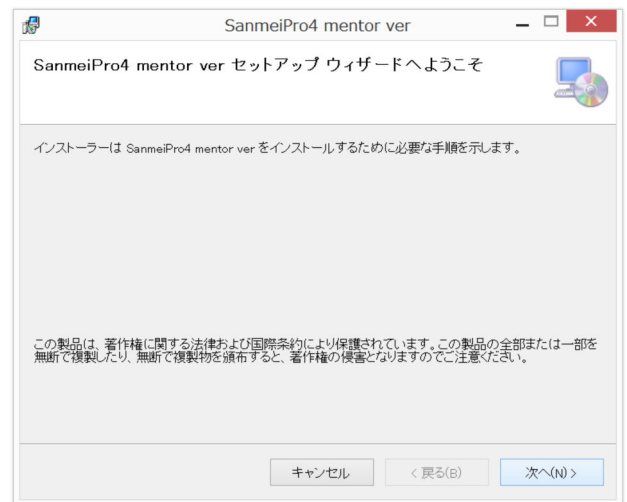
SanmeiPro4 mentor ver

SanmeiPro4 mentor ver セットアップ ウィザードへようこそ

インストーラーは SanmeiPro4 mentor ver をインストールするために必要な手順を示します。

この製品は、著作権に関する法律および国際条約により保護されています。この製品の全部または一部を無断で複製したり、無断で複製物を頒布すると、著作権の侵害となりますのでご注意ください。

キャンセル
< 戻る(B)
次へ(N) >